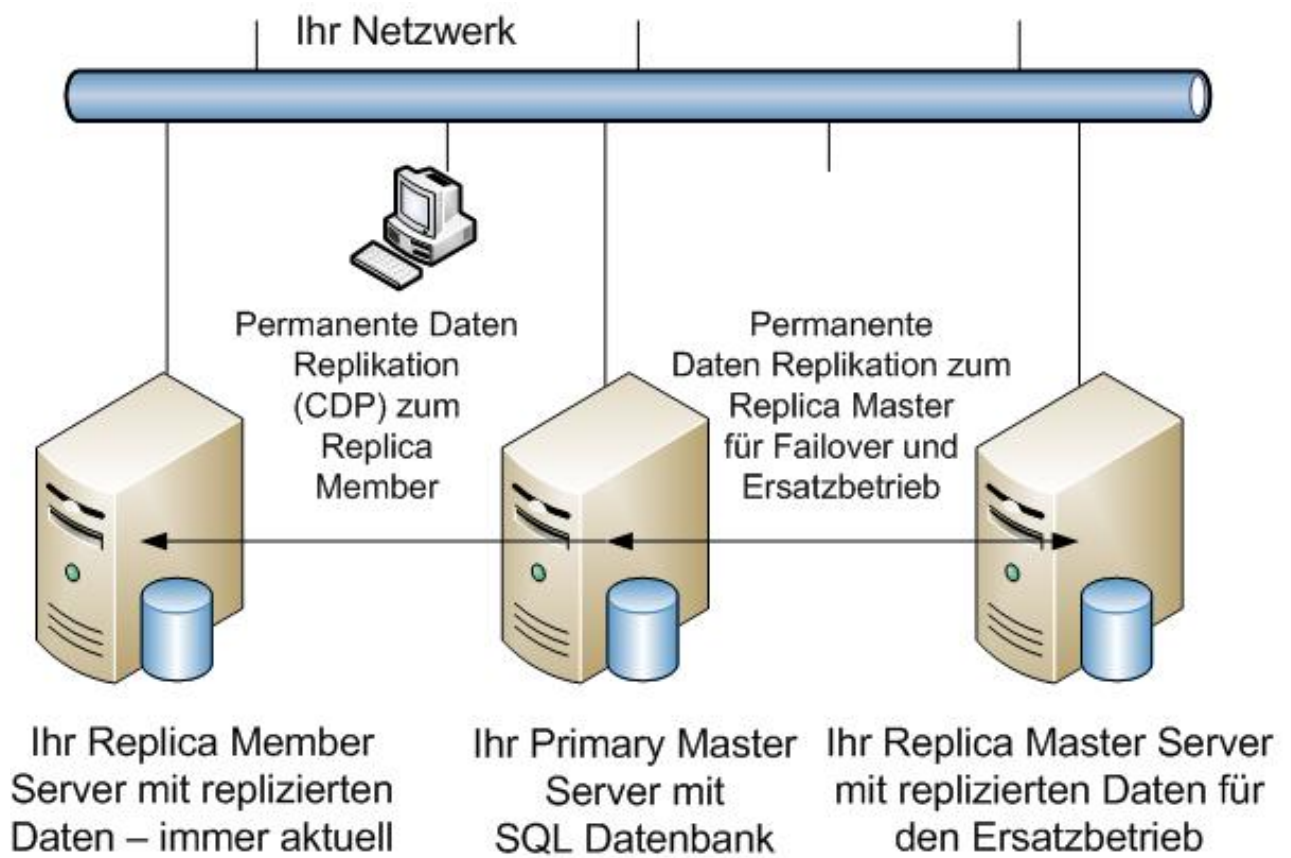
Ihr Netzwerk

Permanente Daten Replikation (CDP) zum Replica Member

Permanente Daten Replikation zum Replica Master für Failover und Ersatzbetrieb

Ihr Replica Member Server mit replizierten Daten – immer aktuell

Ihr Primary Master Server mit SQL Datenbank

Ihr Replica Master Server mit replizierten Daten für den Ersatzbetrieb